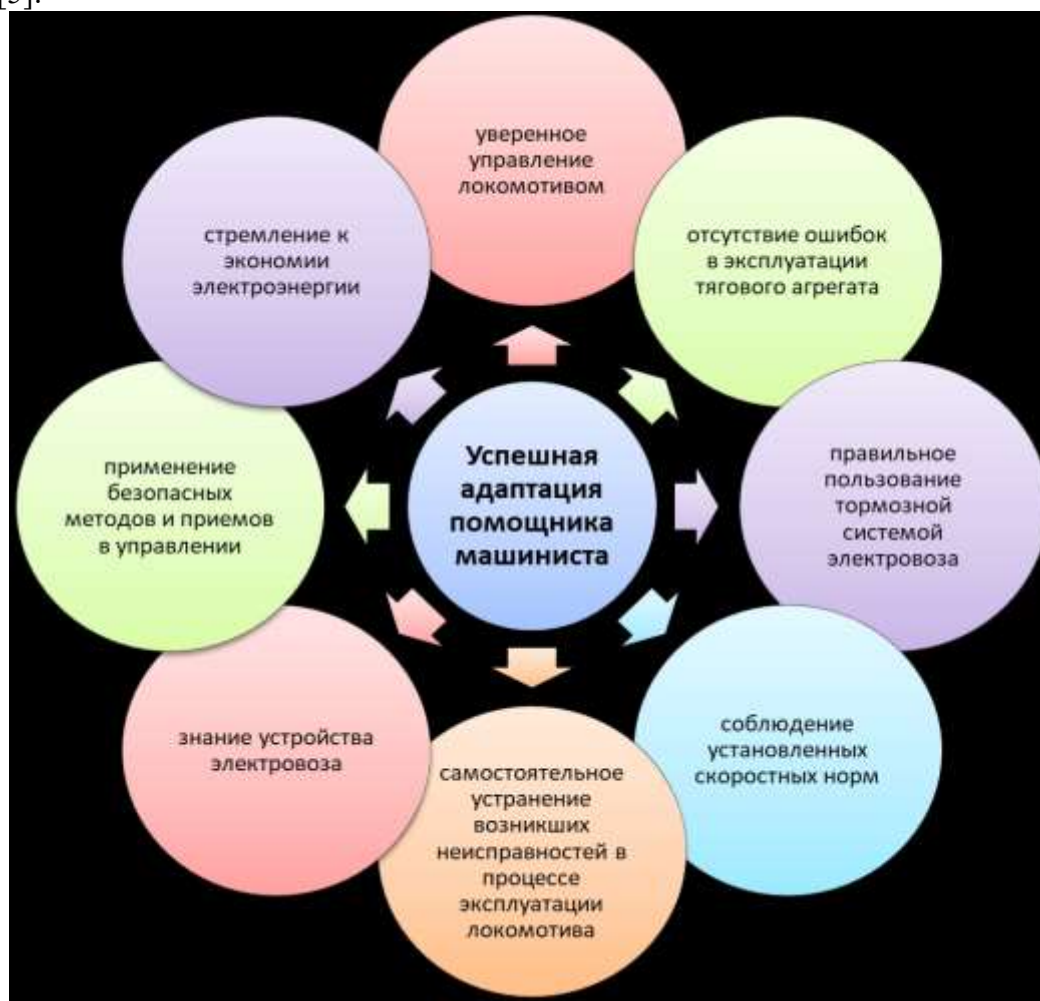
[5].

уверенное управление локомотивом

отсутствие ошибок в эксплуатации тягового агрегата

правильное пользование тормозной системой электровоза

соблюдение установленных скоростных норм

самостоятельное устранение возникших неисправностей в процессе эксплуатации локомотива

знание устройства электровоза

применение безопасных методов и приемов в управлении

стремление к экономии электроэнергии

Успешная адаптация помощника машиниста